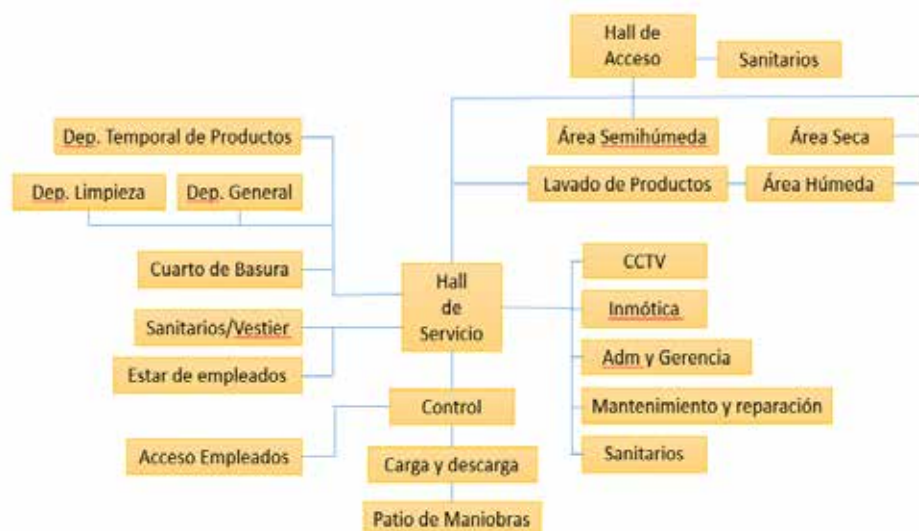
Hall de Acceso

Sanitarios

Dep. Temporal de Productos

Área Semihúmeda

Área Seca

Dep. Limpieza

Dep. General

Lavado de Productos

Área Húmeda

Cuarto de Basura

Hall de Servicio

CCTV

Inmótica

Sanitarios/Vestier

Estar de empleados

Adm y Gerencia

Mantenimiento y reparación

Control

Acceso Empleados

Sanitarios

Carga y descarga

Patio de Maniobras